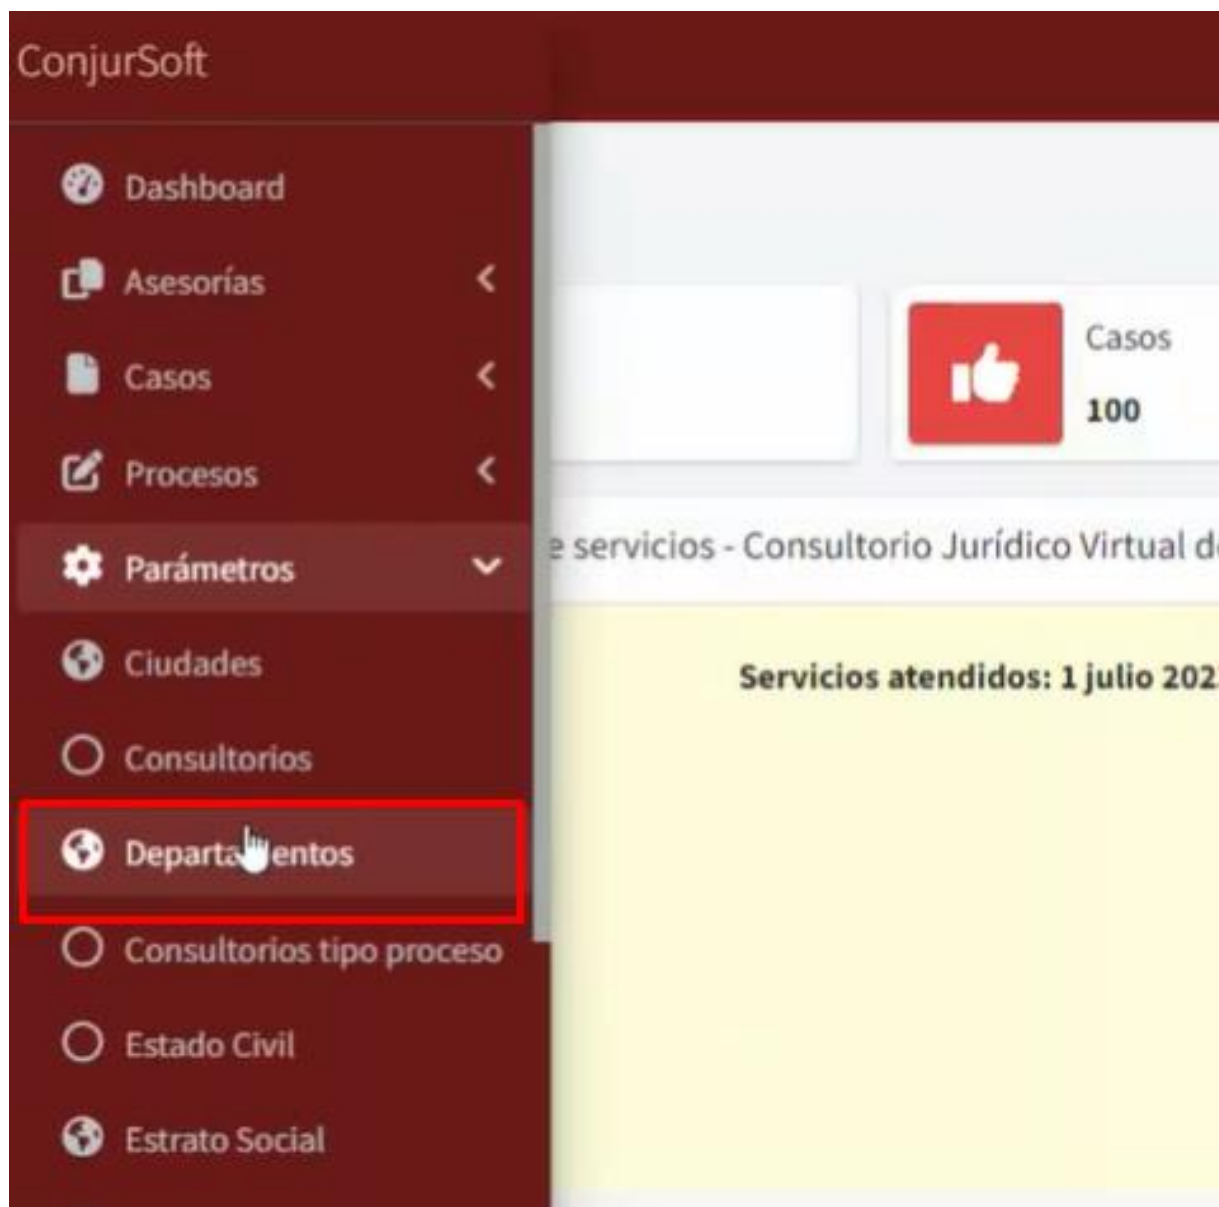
ConjurSoft

Dashboard

Asesorías

Casos

Procesos

Parámetros

Ciudades

Consultorios

Departa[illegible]entos

Consultorios tipo proceso

Estado Civil

Estrato Social

Casos

100

e servicios - Consultorio Jurídico Virtual d

Servicios atendidos: 1 julio 202